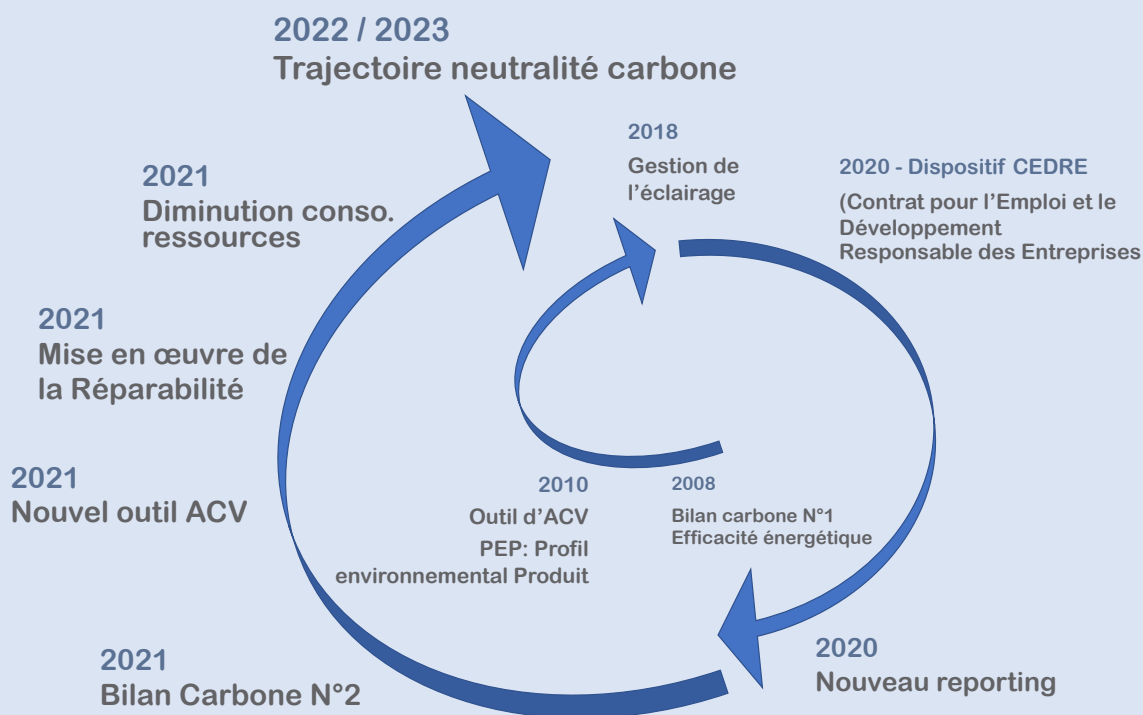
2022 / 2023
Trajectoire neutralité carbone

2018
Gestion de l'éclairage

2020 - Dispositif CEDRE
(Contrat pour l'Emploi et le Développement Responsable des Entreprises

2021
Diminution conso. ressources

2021
Mise en œuvre de la Réparabilité

2021
Nouvel outil ACV

2010
Outil d'ACV
PEP: Profil environnemental Produit

2008
Bilan carbone N°1
Efficacité énergétique

2021
Bilan Carbone N°2

2020
Nouveau reporting